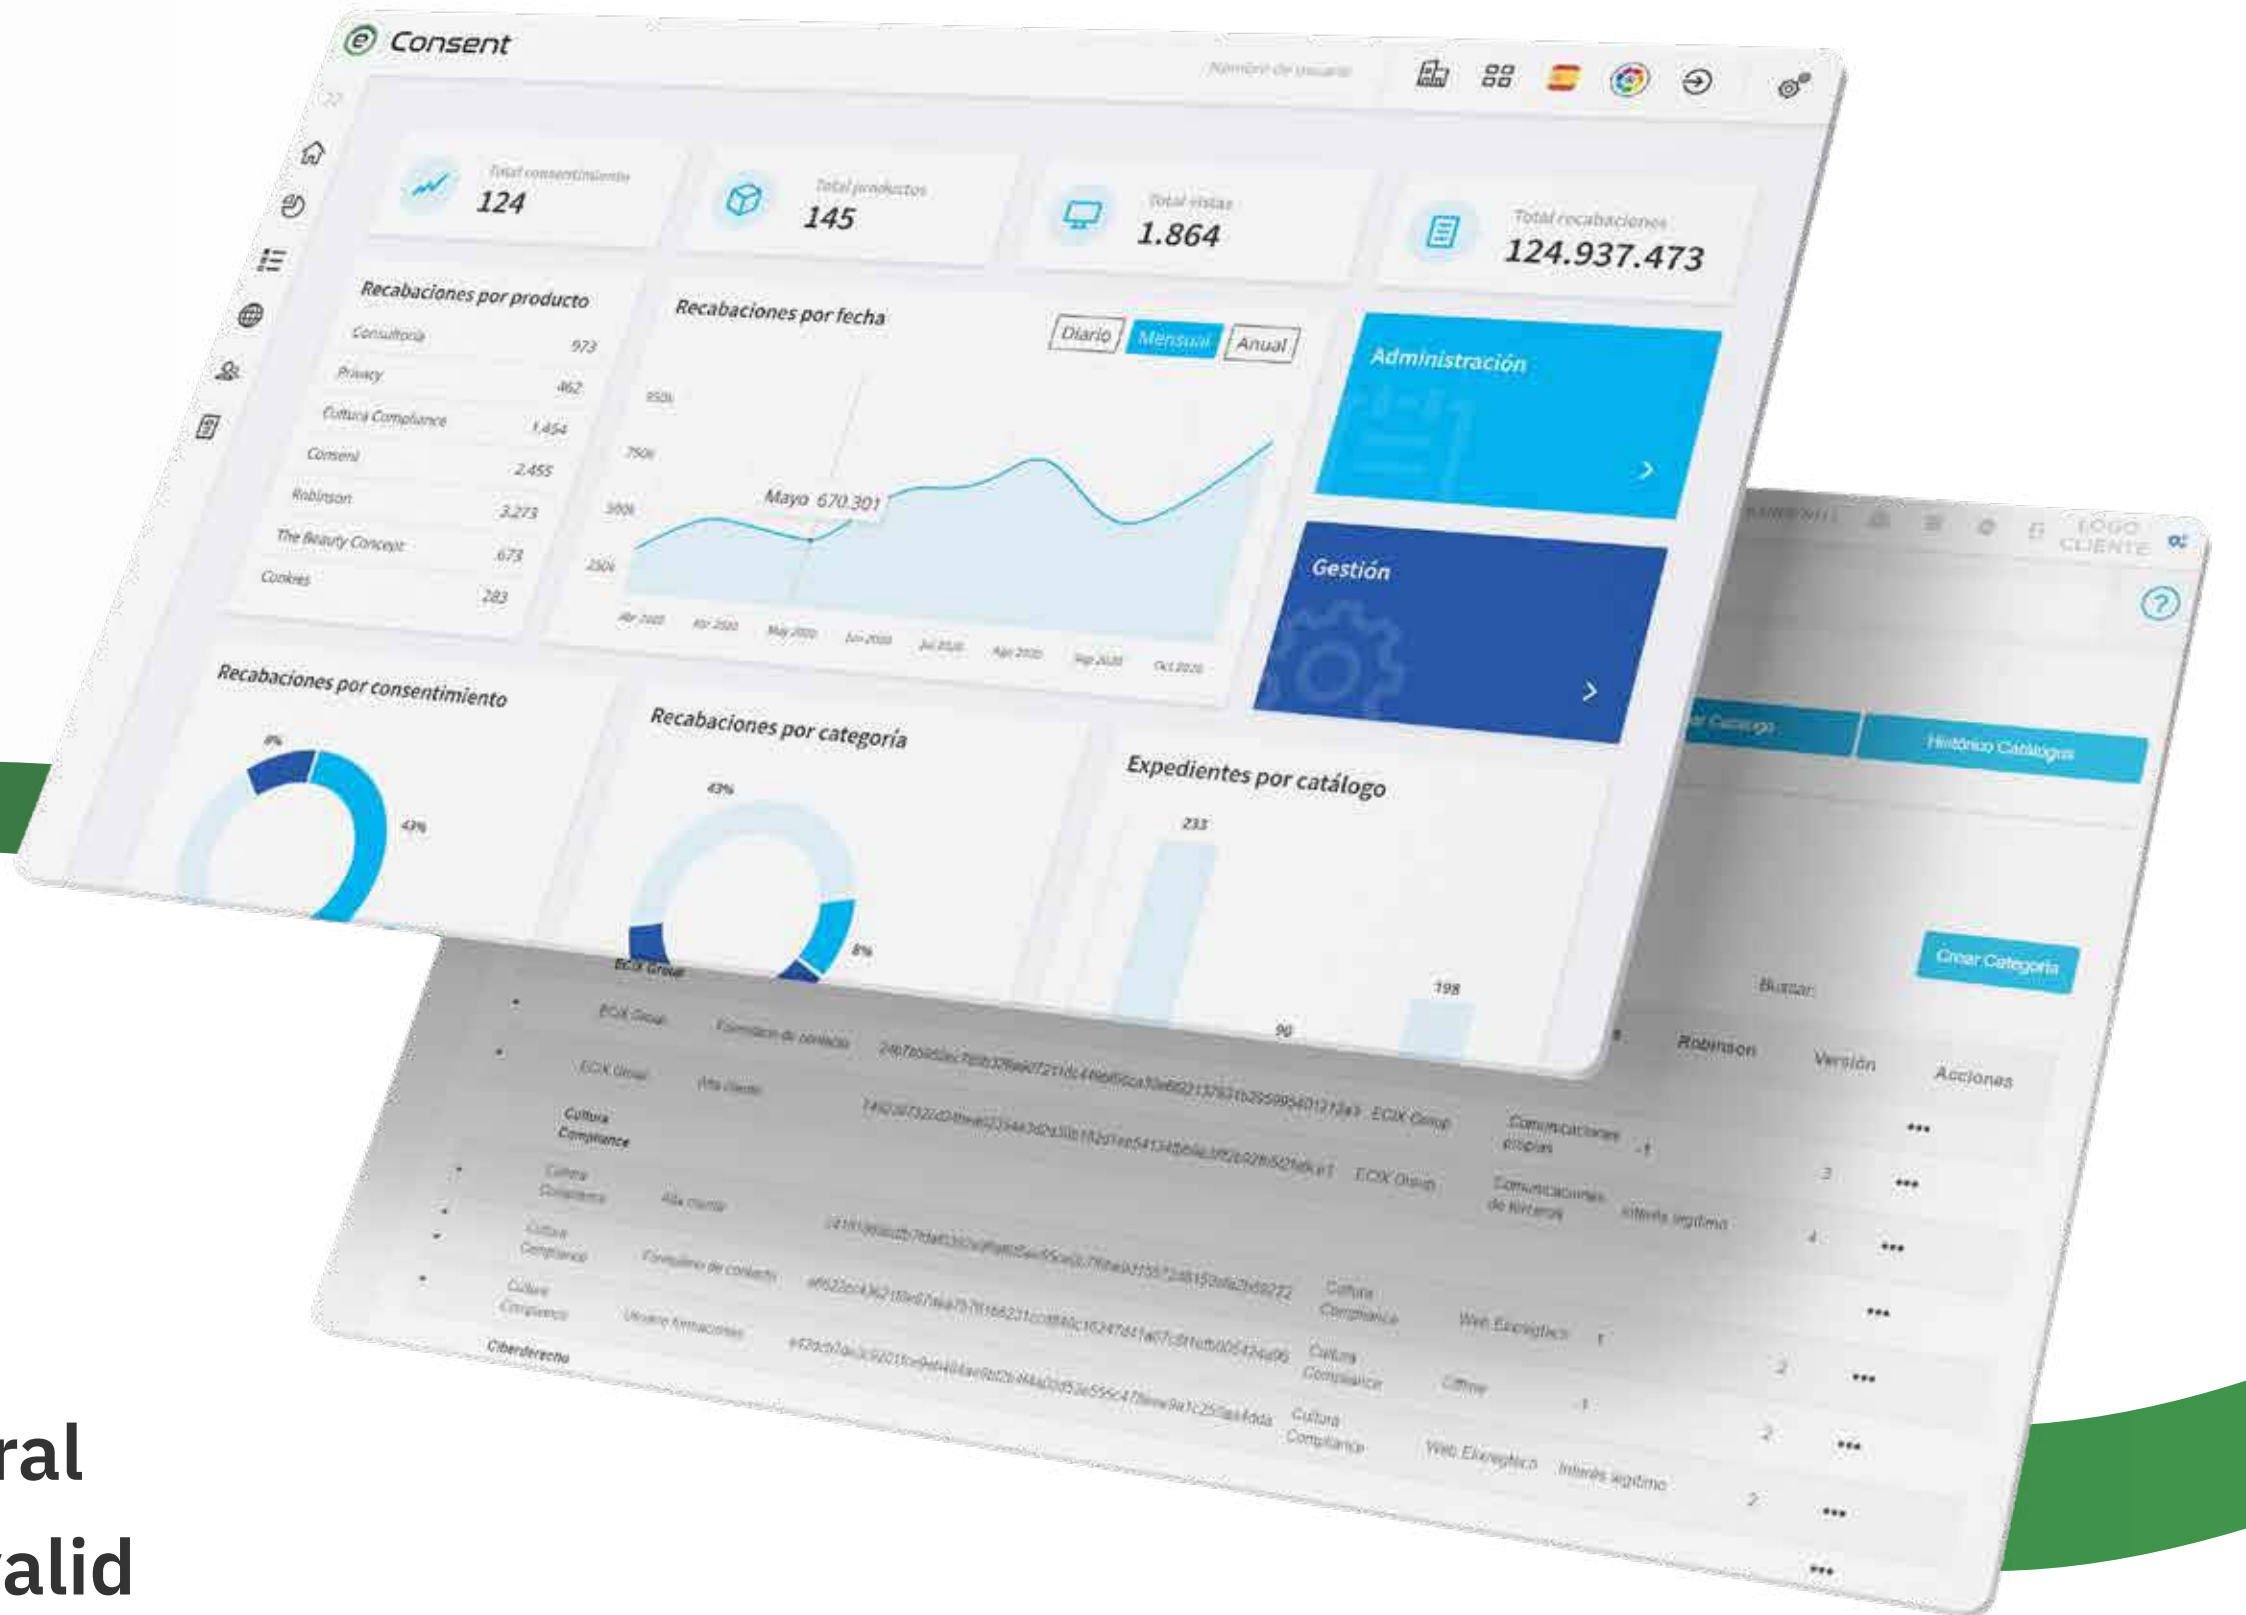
Consent

Nombre de usuario

Total consentimiento
124

Total productos
145

Total vistas
1.864

Total recabaciones
124.937.473

Recabaciones por producto

| | |
|---|---|
| Consultoría | 973 |
| Privacy | 462 |
| Cultura Compliance | 1.454 |
| Consent | 2.455 |
| Robinson | 3.273 |
| The Beauty Concept | 673 |
| Cookies | 283 |

Recabaciones por fecha

Diario Mensual Anual

850k
750k
500k
250k

Mayo 670.301

Abr 2020 Abr 2020 May 2020 Jun 2020 Jul 2020 Ago 2020 Sep 2020 Oct 2020

Administración

Gestión

Recabaciones por consentimiento

8%
43%

Recabaciones por categoría

43%
8%

Expedientes por catálogo

233
198
90

LOGO CLIENTE

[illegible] Catálogo
Histórico Catálogos

Crear Categoría

Buscar:

Robinson Versión Acciones

ECIX Group
ECIX Group Formulario de contacto
ECIX Group Alta cliente ECIX Group Comunicaciones propias
Cultura Compliance
Cultura Compliance Alta cliente ECIX Group Comunicaciones de terceros Interés legítimo
Cultura Compliance Formulario de contacto Cultura Compliance Web Explegtico
Cultura Compliance Usuario formaciones Cultura Compliance Offline
Ciberderecho Cultura Compliance Web Explegtico Interés legítimo

ral
alid